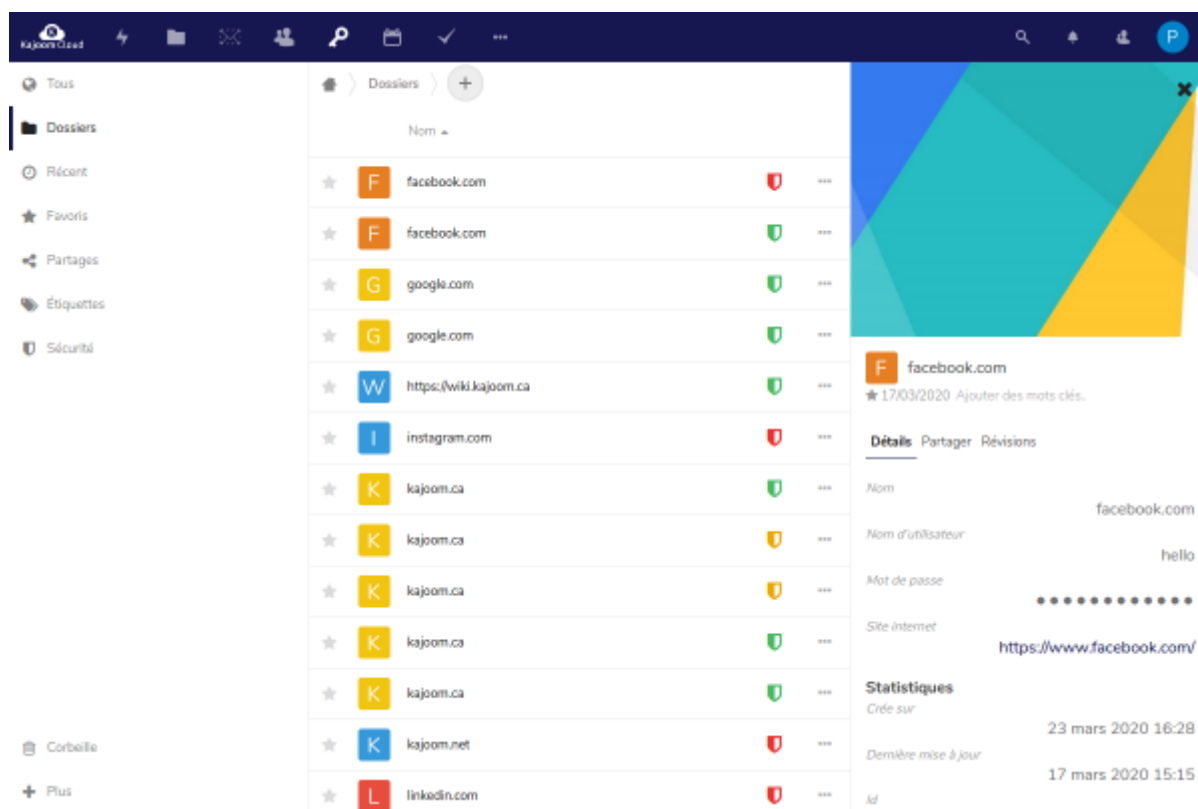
Kajoom Cloud

P

Tous
Dossiers
Récent
Favoris
Partages
Étiquettes
Sécurité

Corbeille
Plus

Dossiers
+

Nom ▲

F facebook.com
F facebook.com
G google.com
G google.com
W https://wiki.kajoom.ca
I instagram.com
K kajoom.ca
K kajoom.ca
K kajoom.ca
K kajoom.ca
K kajoom.ca
K kajoom.net
L linkedin.com

F facebook.com
17/03/2020 Ajouter des mots clés..

Détails Partager Révisions

Nom
facebook.com
Nom d'utilisateur
hello
Mot de passe
••••••••••••
Site internet
https://www.facebook.com/

Statistiques
Crée sur
23 mars 2020 16:28
Dernière mise à jour
17 mars 2020 15:15
Id